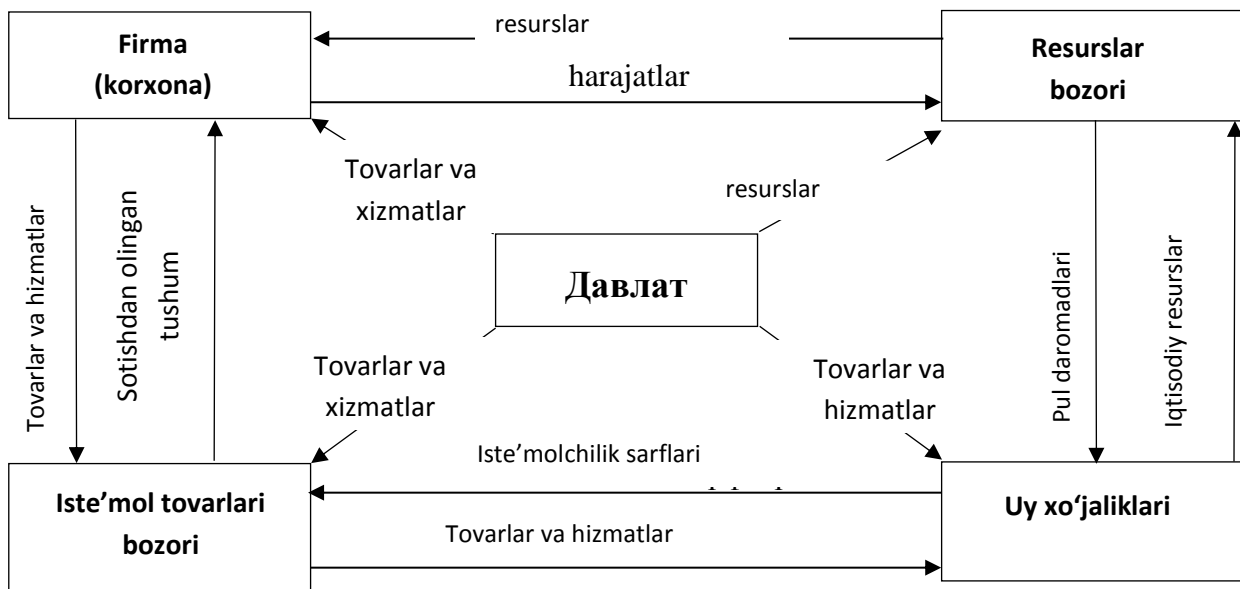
Firma (korxona)

resurslar

harajatlar

Resurslar bozori

Tovarlar va xizmatlar

resurslar

Tovarlar va hizmatlar

Sotishdan olingan tushum

Давлат

Pul daromadlari

Iqtisodiy resurslar

Tovarlar va xizmatlar

Tovarlar va hizmatlar

Iste'molchilik sarflari

Iste'mol tovarlari bozori

Tovarlar va hizmatlar

Uy xo'jaliklari